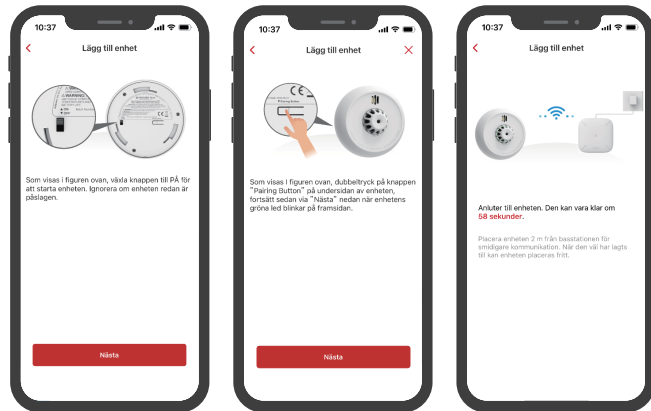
10:37

Lägg till enhet

WARNING

Som visas i figuren ovan, växla knappen till PÅ för att starta enheten. Ignorera om enheten redan är påslagen.

Nästa

10:37

Lägg till enhet

CE

Pairing Button

Som visas i figuren ovan, dubbeltryck på knappen "Pairing Button" på undersidan av enheten, fortsätt sedan via "Nästa" nedan när enhetens gröna led blinkar på framsidan.

Nästa

10:37

Lägg till enhet

Anluter till enheten. Den kan vara klar om 58 sekunder.

Placera enheten 2 m från basstationen för smidigare kommunikation. När den väl har lagts till kan enheten placeras fritt.